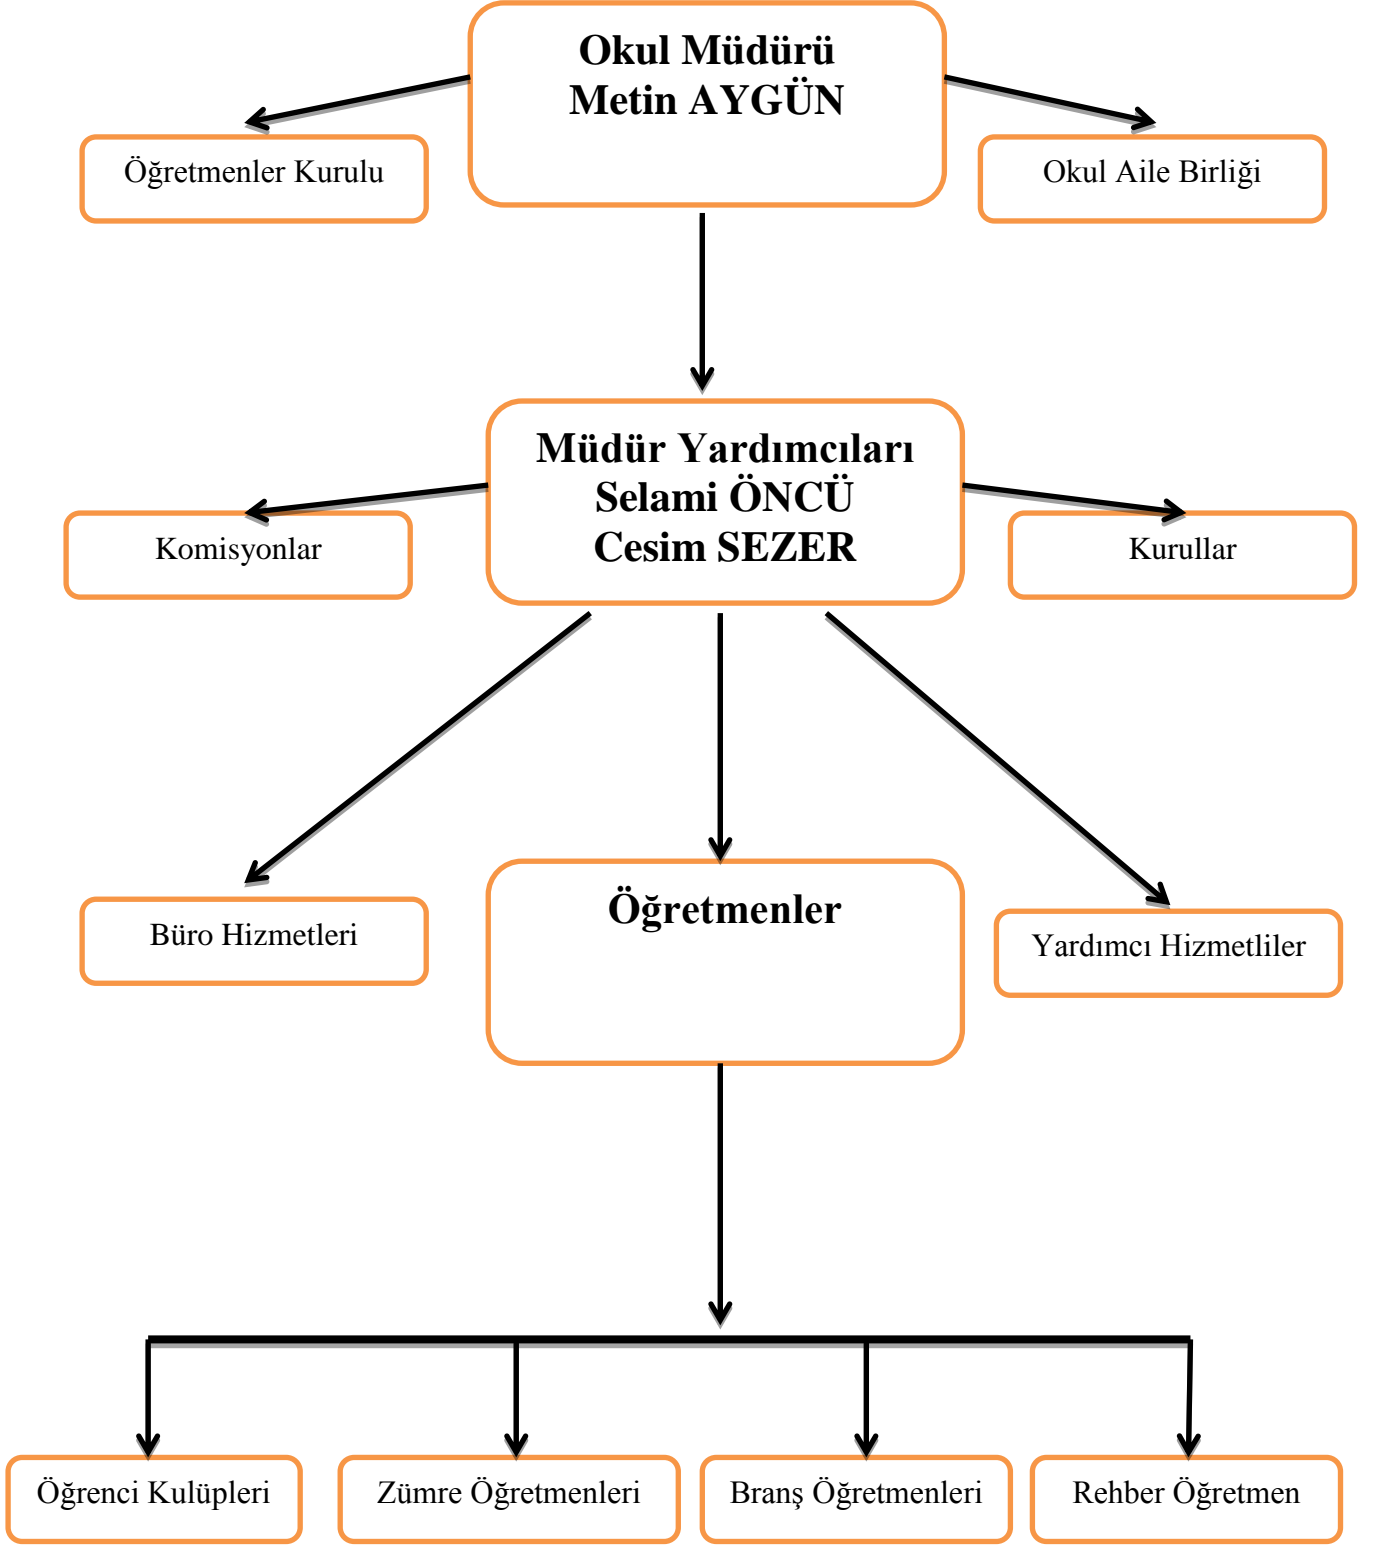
Okul Müdürü
Metin AYGÜN

Öğretmenler Kurulu

Okul Aile Birliği

Müdür Yardımcıları
Selami ÖNCÜ
Cesim SEZER

Komisyonlar

Kurullar

Büro Hizmetleri

Öğretmenler

Yardımcı Hizmetliler

Öğrenci Kulüpleri

Zümre Öğretmenleri

Branş Öğretmenleri

Rehber Öğretmen